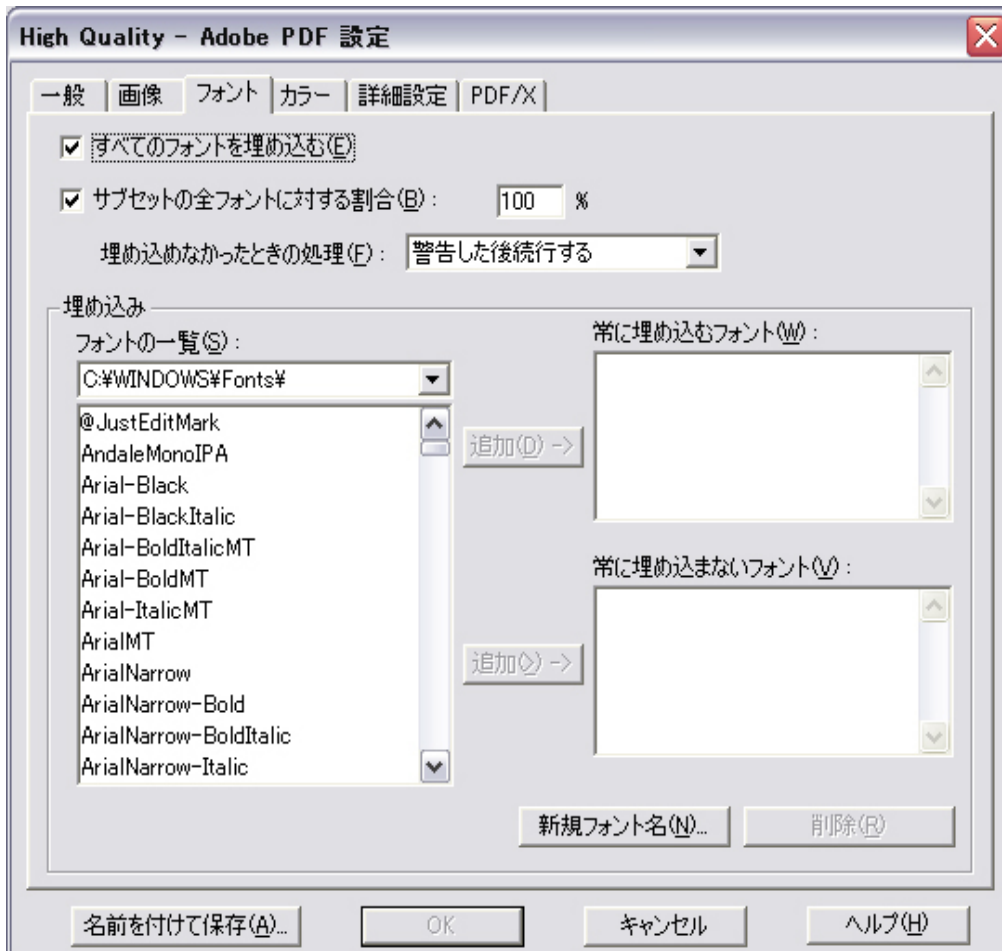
High Quality - Adobe PDF 設定

一般 | 画像 | フォント | カラー | 詳細設定 | PDF/X

すべてのフォントを埋め込む(E)

サブセットの全フォントに対する割合(B) : 100 %

埋め込めなかったときの処理(F) : 警告した後続行する

埋め込み

フォントの一覧(S) :

C:¥WINDOWS¥Fonts¥

@JustEditMark
AndaleMonoIPA
Arial-Black
Arial-BlackItalic
Arial-BoldItalicMT
Arial-BoldMT
Arial-ItalicMT
ArialMT
ArialNarrow
ArialNarrow-Bold
ArialNarrow-BoldItalic
ArialNarrow-Italic

追加(D) ->

常に埋め込むフォント(W) :

常に埋め込まないフォント(V) :

追加(<) ->

新規フォント名(N)...

削除(R)

名前を付けて保存(A)...

OK

キャンセル

ヘルプ(H)